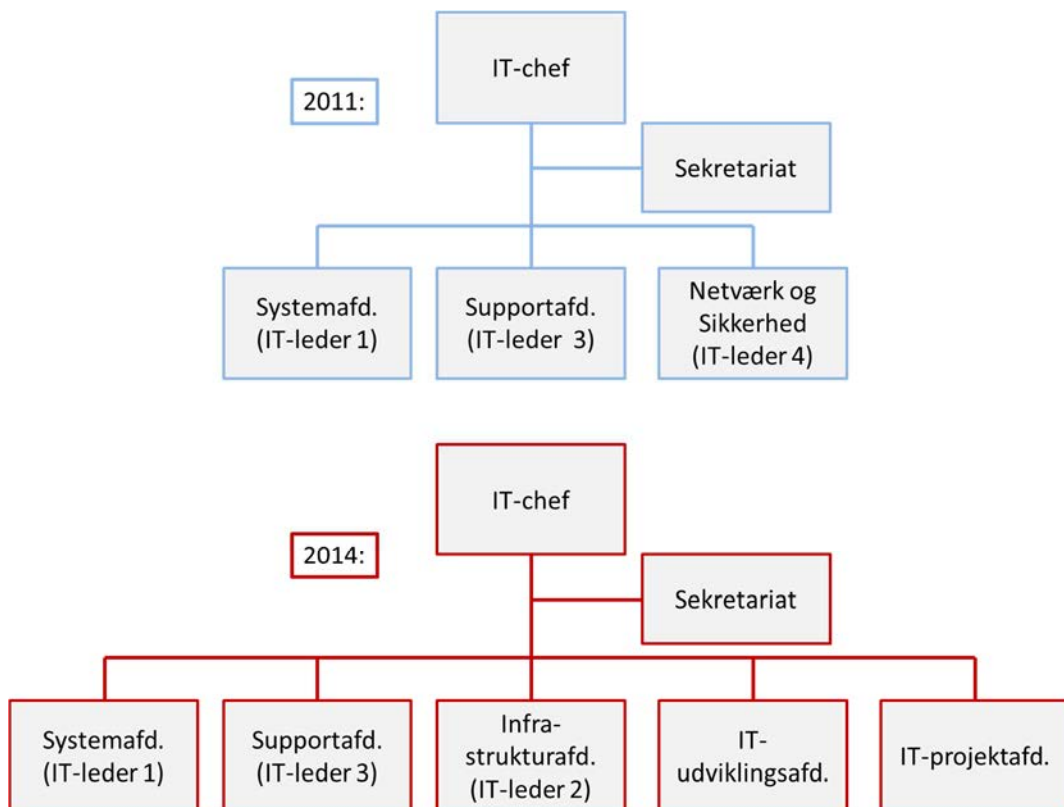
2011:

IT-chef

Sekretariat

Systemafd. (IT-leder 1)

Supportafd. (IT-leder 3)

Netværk og Sikkerhed (IT-leder 4)

2014:

IT-chef

Sekretariat

Systemafd. (IT-leder 1)

Supportafd. (IT-leder 3)

Infrastrukturafd. (IT-leder 2)

IT-udviklingsafd.

IT-projektafd.